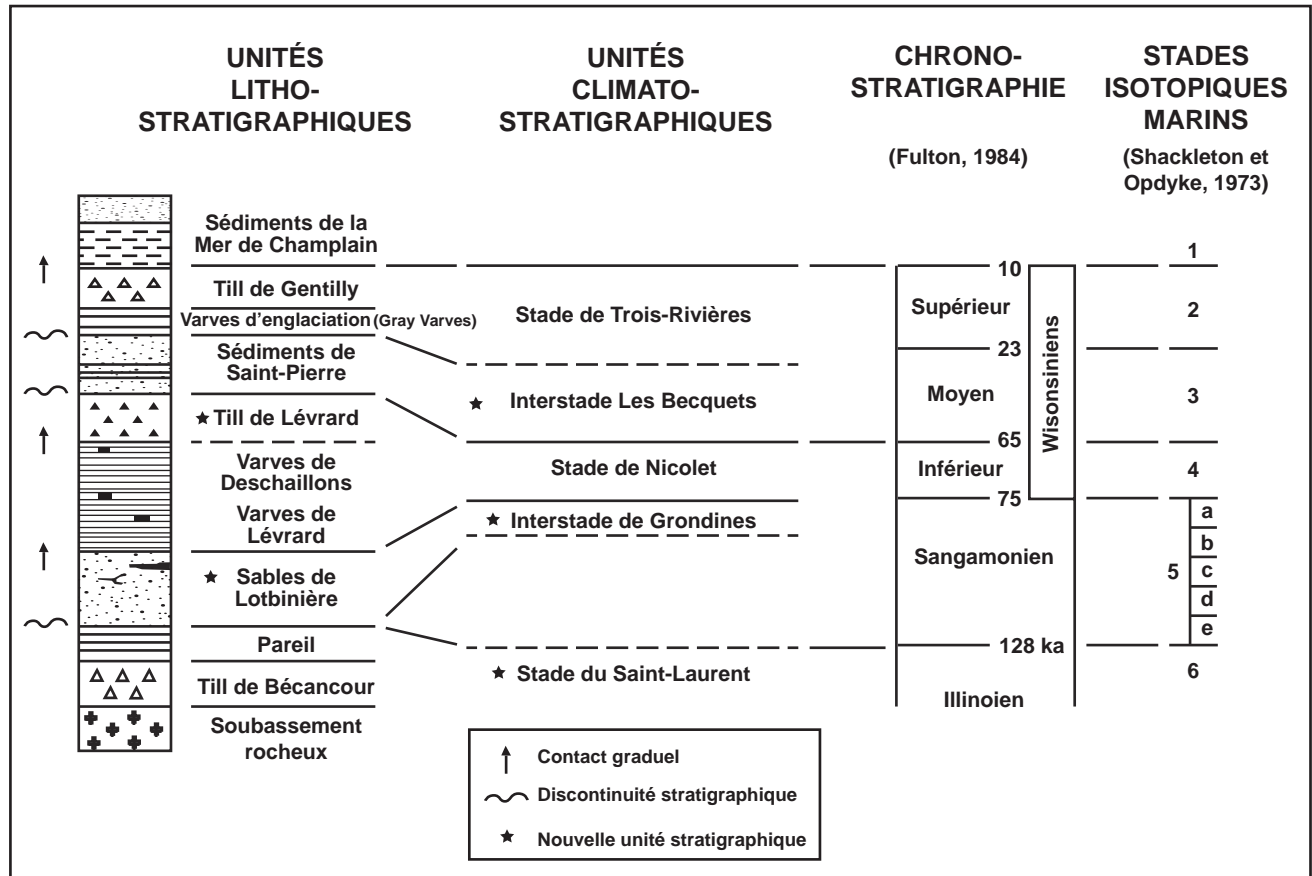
UNITÉS LITHO-STRATIGRAPHIQUES

UNITÉS CLIMATO-STRATIGRAPHIQUES

CHRONO-STRATIGRAPHIE

(Fulton, 1984)

STADES ISOTOPIQUES MARINS

(Shackleton et Opdyke, 1973)

Sédiments de la Mer de Champlain

Till de Gentilly

Varves d'englaciation (Gray Varves)

Sédiments de Saint-Pierre

★ Till de Lévrard

Varves de Deschaillons

Varves de Lévrard

★ Sables de Lotbinière

Pareil

Till de Bécancour

Soubassement rocheux

Stade de Trois-Rivières

★ Interstade Les Becquets

Stade de Nicolet

★ Interstade de Grondines

★ Stade du Saint-Laurent

10

Supérieur

23

Moyen

65

Inférieur

75

Wisonsiniens

Sangamonien

128 ka

Illinoien

1

2

3

4

5

a

b

c

d

e

6

Contact graduel

Discontinuité stratigraphique

★ Nouvelle unité stratigraphique